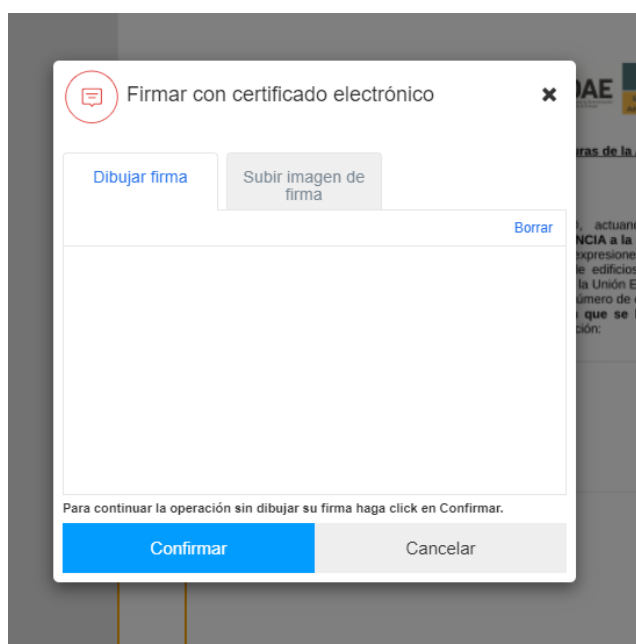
Firmar con certificado electrónico

Dibujar firma

Subir imagen de firma

Borrar

Para continuar la operación sin dibujar su firma haga click en Confirmar.

Confirmar

Cancelar

DAE

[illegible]ras de la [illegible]

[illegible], actuand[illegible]
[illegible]NCIA a la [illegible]
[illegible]expresione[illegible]
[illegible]de edificios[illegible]
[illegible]la Unión E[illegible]
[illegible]úmero de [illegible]
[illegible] que se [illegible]
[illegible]ción: